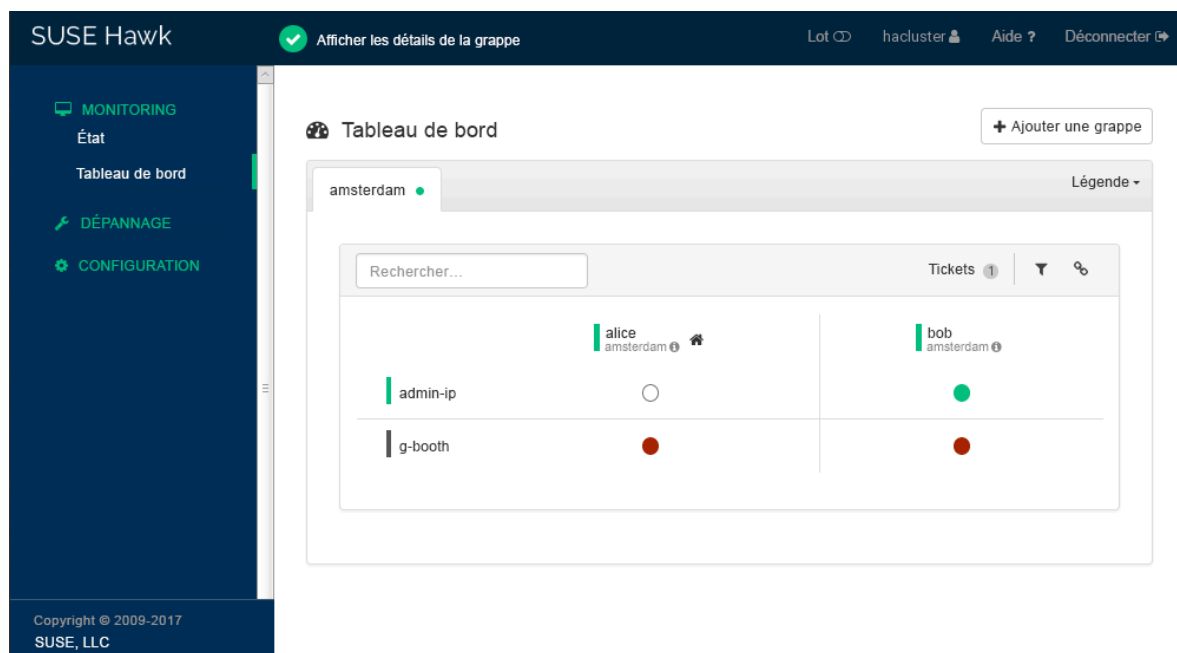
SUSE Hawk

Afficher les détails de la grappe

Lot

hacluster

Aide ?

Déconnecter

MONITORING

État

Tableau de bord

DÉPANNAGE

CONFIGURATION

Copyright © 2009-2017 SUSE, LLC

Tableau de bord

+ Ajouter une grappe

amsterdam

Légende

Rechercher...

Tickets 1

| | alice amsterdam | bob amsterdam |
|---|---|---|
| admin-ip | | |
| g-booth | | |